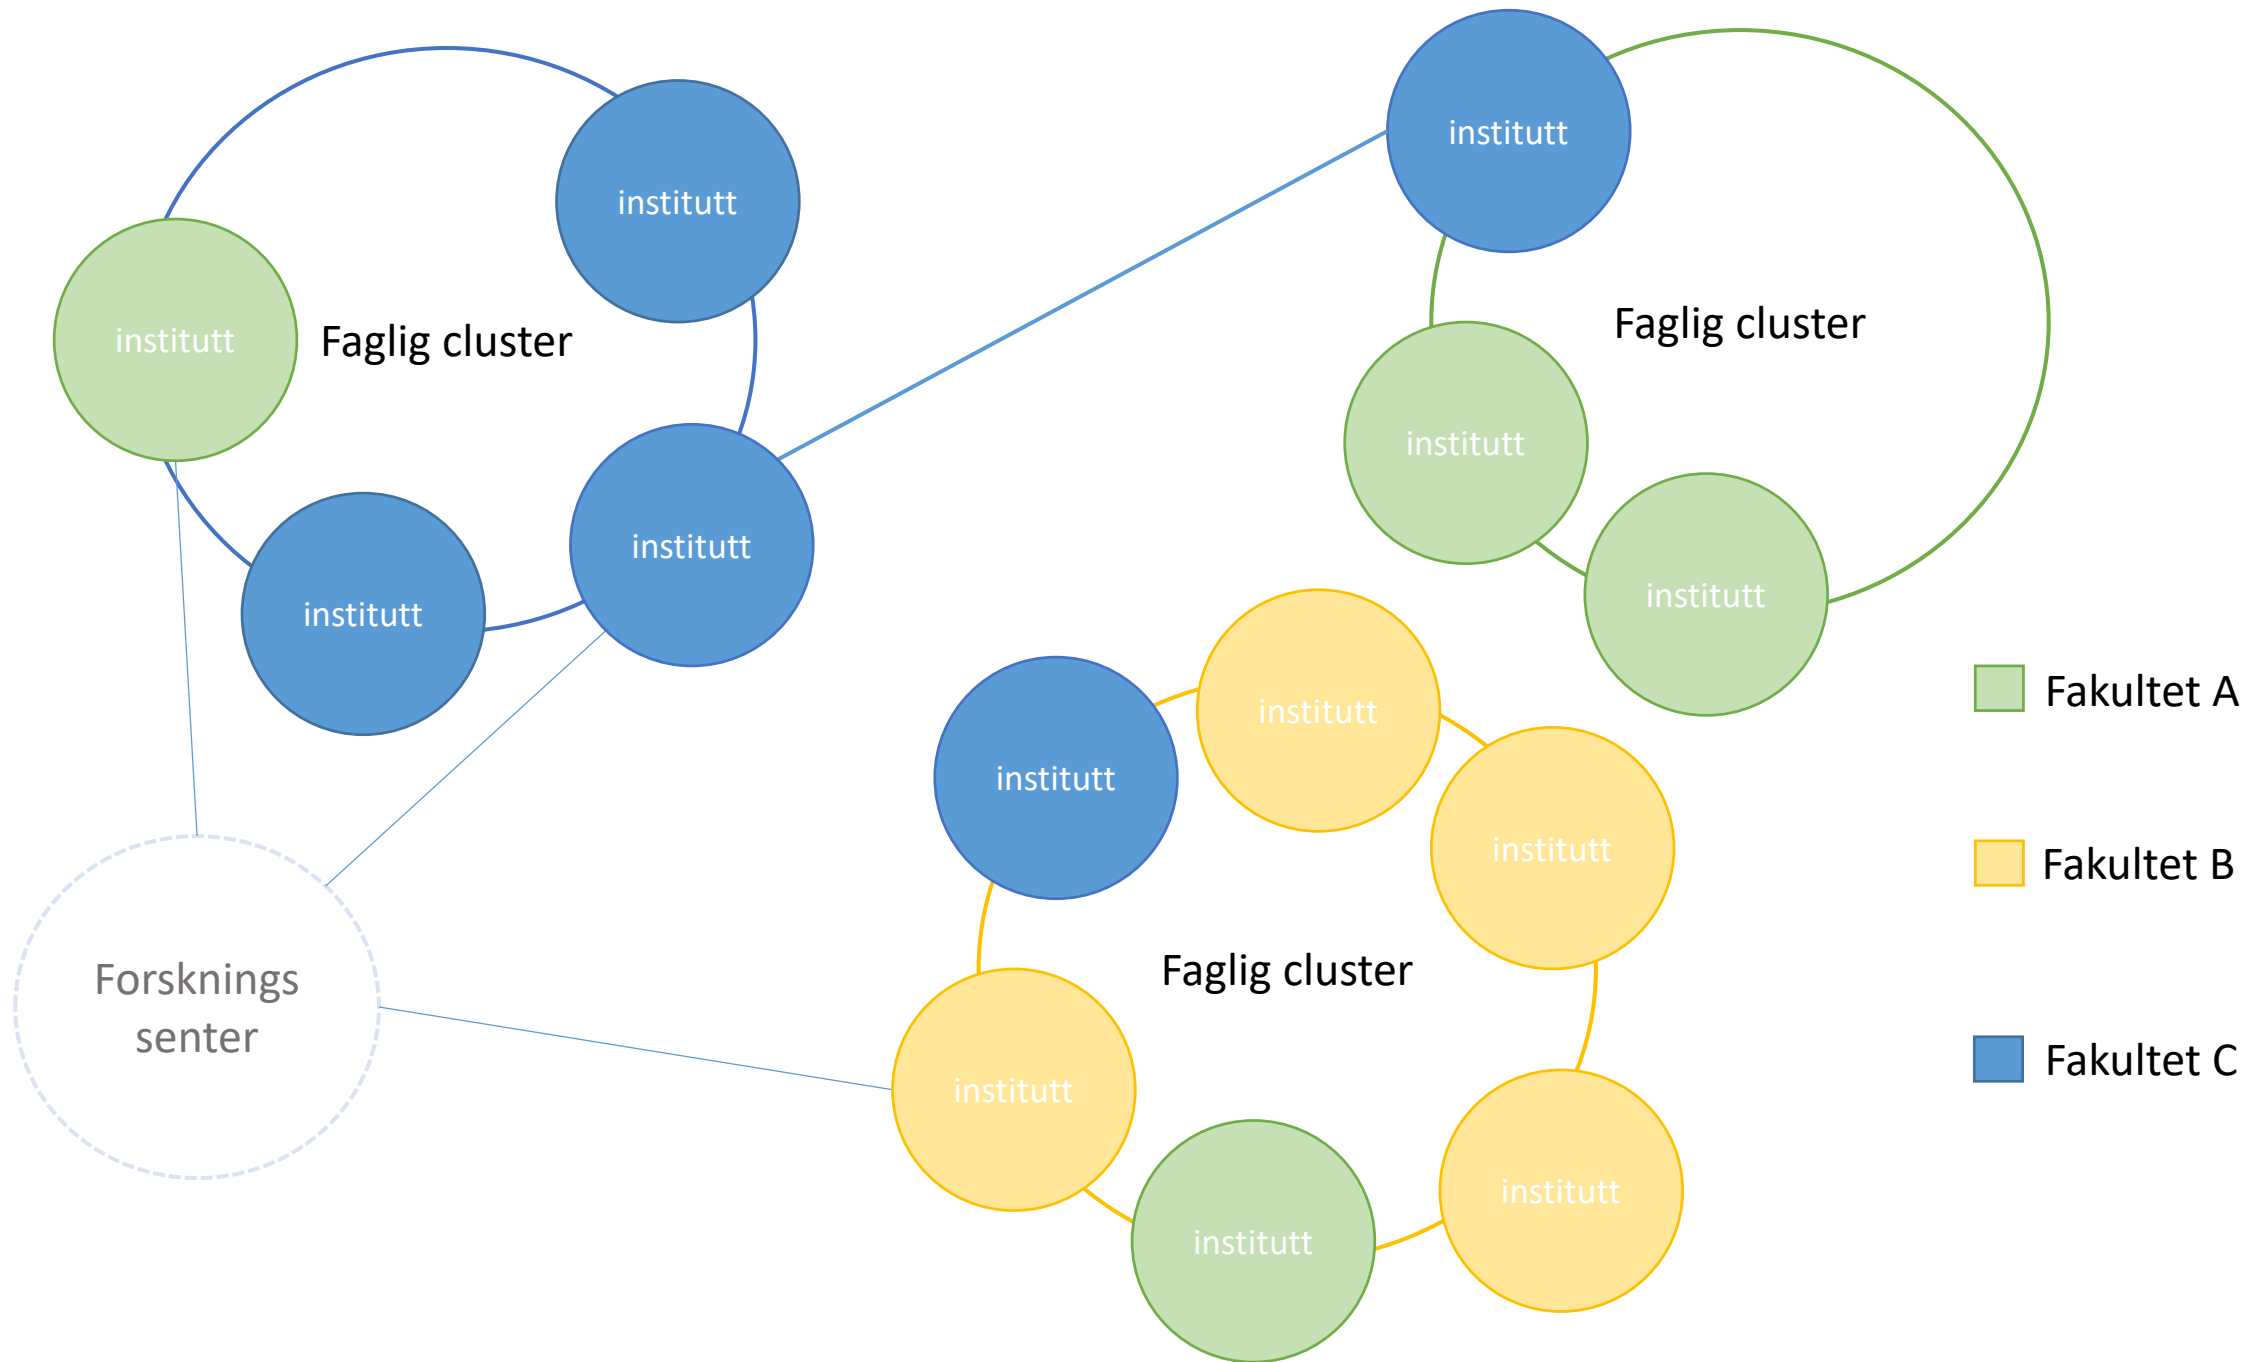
institutt

institutt

Faglig cluster

institutt

institutt

institutt

Faglig cluster

institutt

institutt

institutt

institutt

institutt

Faglig cluster

institutt

institutt

institutt

Forsknings senter

Fakultet A

Fakultet B

Fakultet C